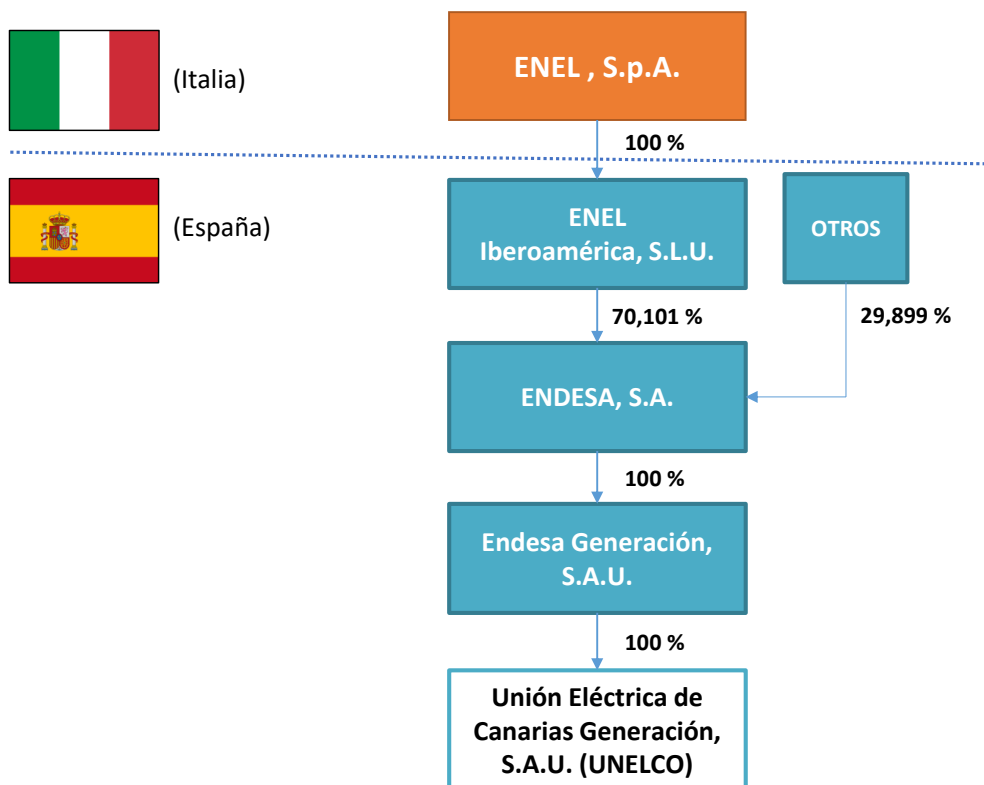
(Italia)

ENEL , S.p.A.

100 %

(España)

ENEL Iberoamérica, S.L.U.

OTROS

70,101 %

29,899 %

ENDESA, S.A.

100 %

Endesa Generación, S.A.U.

100 %

Unión Eléctrica de Canarias Generación, S.A.U. (UNELCO)